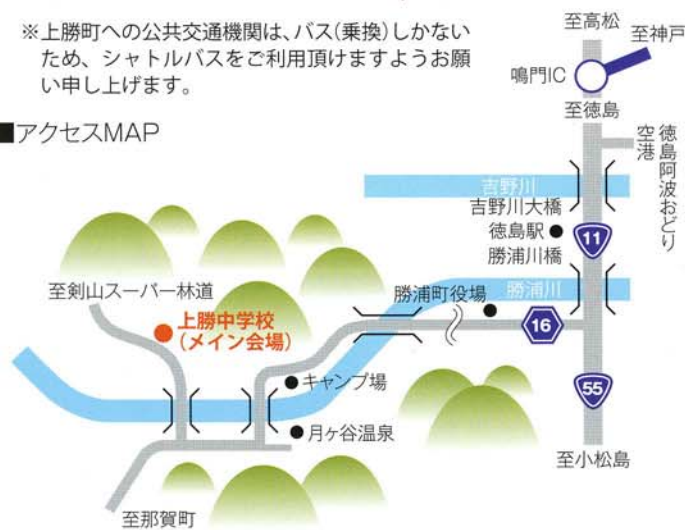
※上勝町への公共交通機関は、バス(乗換)しかないため、シャトルバスをご利用頂けますようお願い申し上げます。

■アクセスMAP

至高松
至神戸
鳴門IC
至徳島
徳島阿波おどり空港
吉野川
吉野川大橋
徳島駅
11
勝浦川橋
勝浦川
勝浦町役場
16
至剣山スーパー林道
上勝中学校
(メイン会場)
キャンプ場
55
月ヶ谷温泉
至小松島
至那賀町